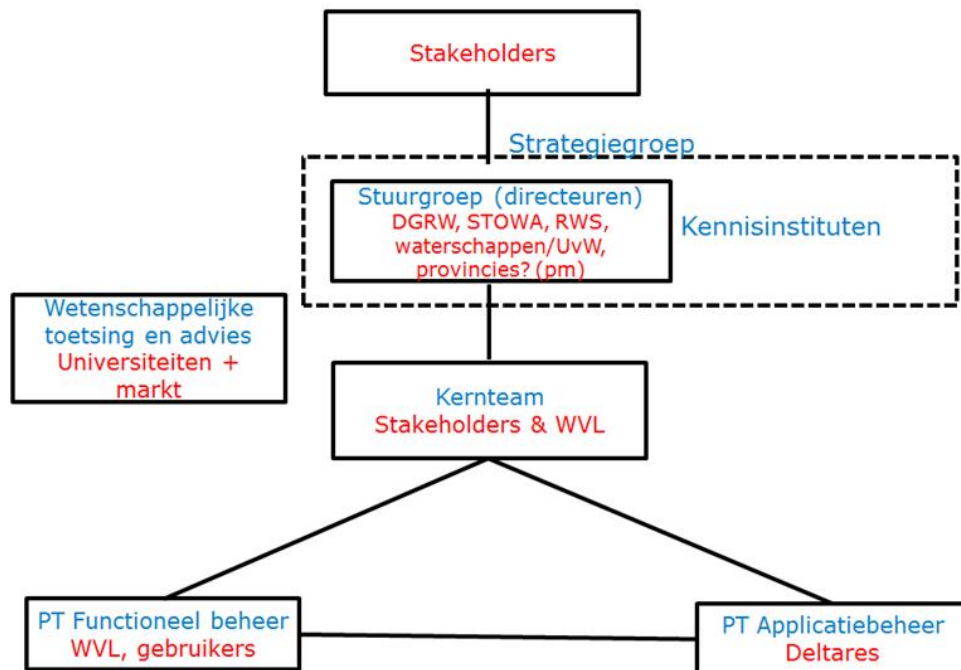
Stakeholders

Strategiegroep

Stuurgroep (directeuren)
DGRW, STOWA, RWS, waterschappen/UvW, provincies? (pm)

Kennisinstituten

Wetenschappelijke toetsing en advies
Universiteiten + markt

Kernteam
Stakeholders & WVL

PT Functioneel beheer
WVL, gebruikers

PT Applicatiebeheer
Deltares